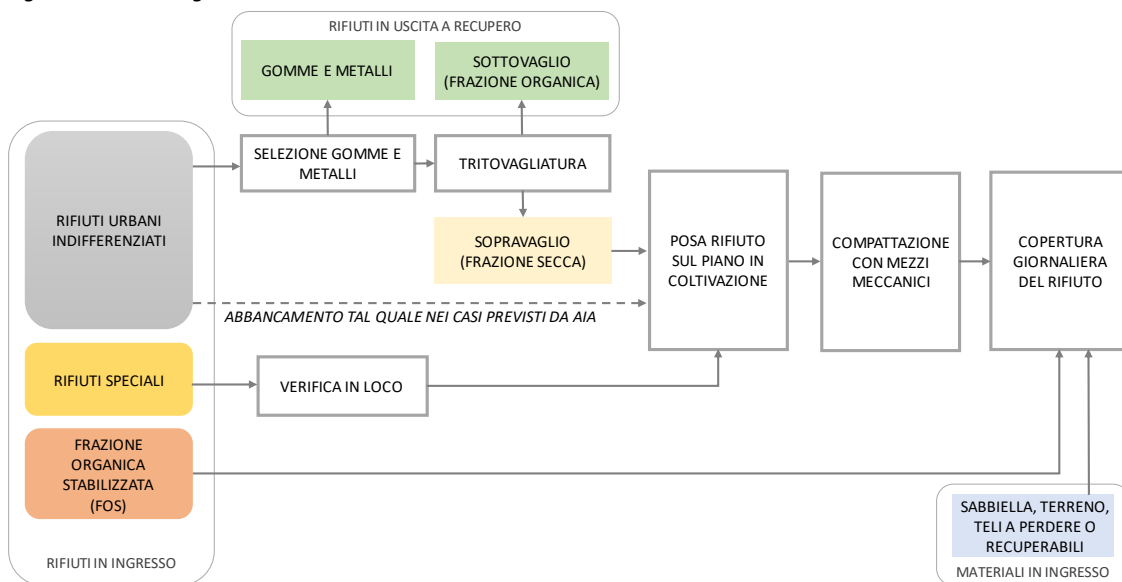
RIFIUTI IN USCITA A RECUPERO

GOMME E METALLI

SOTTOVAGLIO (FRAZIONE ORGANICA)

RIFIUTI URBANI INDIFFERENZIATI

SELEZIONE GOMME E METALLI

TRITOVAGLIATURA

SOPRAVAGLIO (FRAZIONE SECCA)

POSA RIFIUTO SUL PIANO IN COLTIVAZIONE

COMPATTAZIONE CON MEZZI MECCANICI

COPERTURA GIORNALIERA DEL RIFIUTO

ABBANCAMENTO TAL QUALE NEI CASI PREVISTI DA AIA

RIFIUTI SPECIALI

VERIFICA IN LOCO

FRAZIONE ORGANICA STABILIZZATA (FOS)

SABBIELLA, TERRENO, TELI A PERDERE O RECUPERABILI

RIFIUTI IN INGRESSO

MATERIALI IN INGRESSO